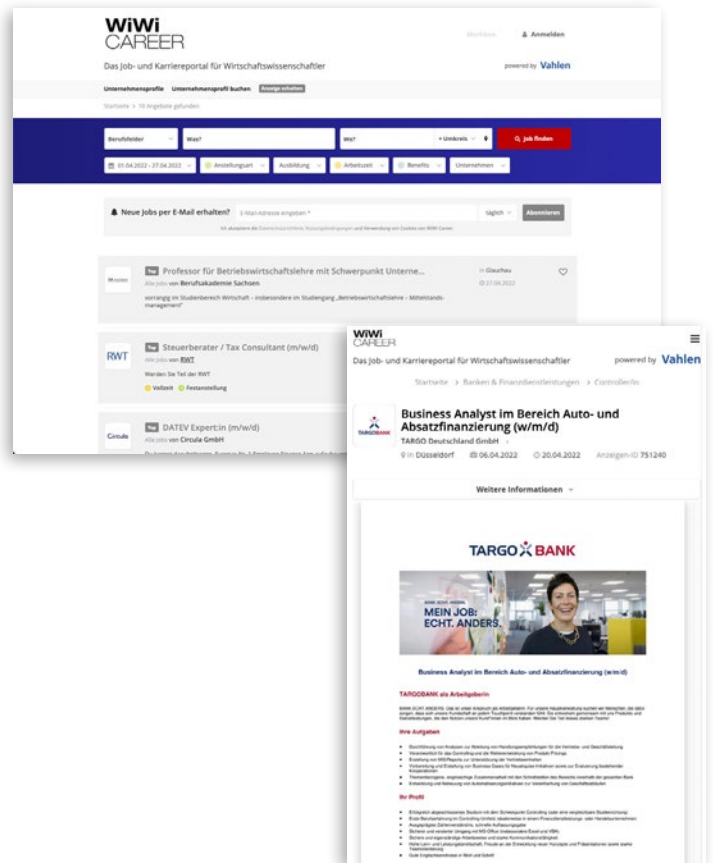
WiWi CAREER

Das Job- und Karriereportal für Wirtschaftswissenschaftler

Merkliste

Anmelden

powered by Vahlen

Unternehmensprofile Unternehmensprofil buchen Anzeige schalten

Startseite > 10 Angebote gefunden

Berufsfelder

Was?

Wo?

+ Umkreis

Job finden

01.04.2022 - 27.04.2022

Anstellungsart

Ausbildung

Arbeitszeit

Benefits

Unternehmen

Neue Jobs per E-Mail erhalten?

E-Mail-Adresse angeben *

täglich

Abonnieren

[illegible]

Top Professor für Betriebswirtschaftslehre mit Schwerpunkt Unterne...

Alle Jobs von Berufsakademie Sachsen

vorrangig im Studienbereich Wirtschaft - insbesondere im Studiengang „Betriebswirtschaftslehre - Mittelstandsmanagement"

in Glauchau

27.04.2022

RWT

Top Steuerberater / Tax Consultant (m/w/d)

Alle Jobs von RWT

Werden Sie Teil der RWT

Vollzeit Festanstellung

Circula

Top DATEV Expert:in (m/w/d)

Alle Jobs von Circula GmbH

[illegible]

WiWi CAREER

Das Job- und Karriereportal für Wirtschaftswissenschaftler

powered by Vahlen

Startseite > Banken & Finanzdienstleistungen > Controller/in

TARGOBANK

Business Analyst im Bereich Auto- und Absatzfinanzierung (w/m/d)

TARGO Deutschland GmbH

in Düsseldorf 06.04.2022 20.04.2022 Anzeigen-ID 751240

Weitere Informationen

TARGO BANK

BANK. ECHT. ANDERS.

MEIN JOB: ECHT. ANDERS.

Business Analyst im Bereich Auto- und Absatzfinanzierung (w/m/d)

TARGOBANK als Arbeitgeberin

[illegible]

Ihre Aufgaben

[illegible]

Ihr Profil

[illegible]